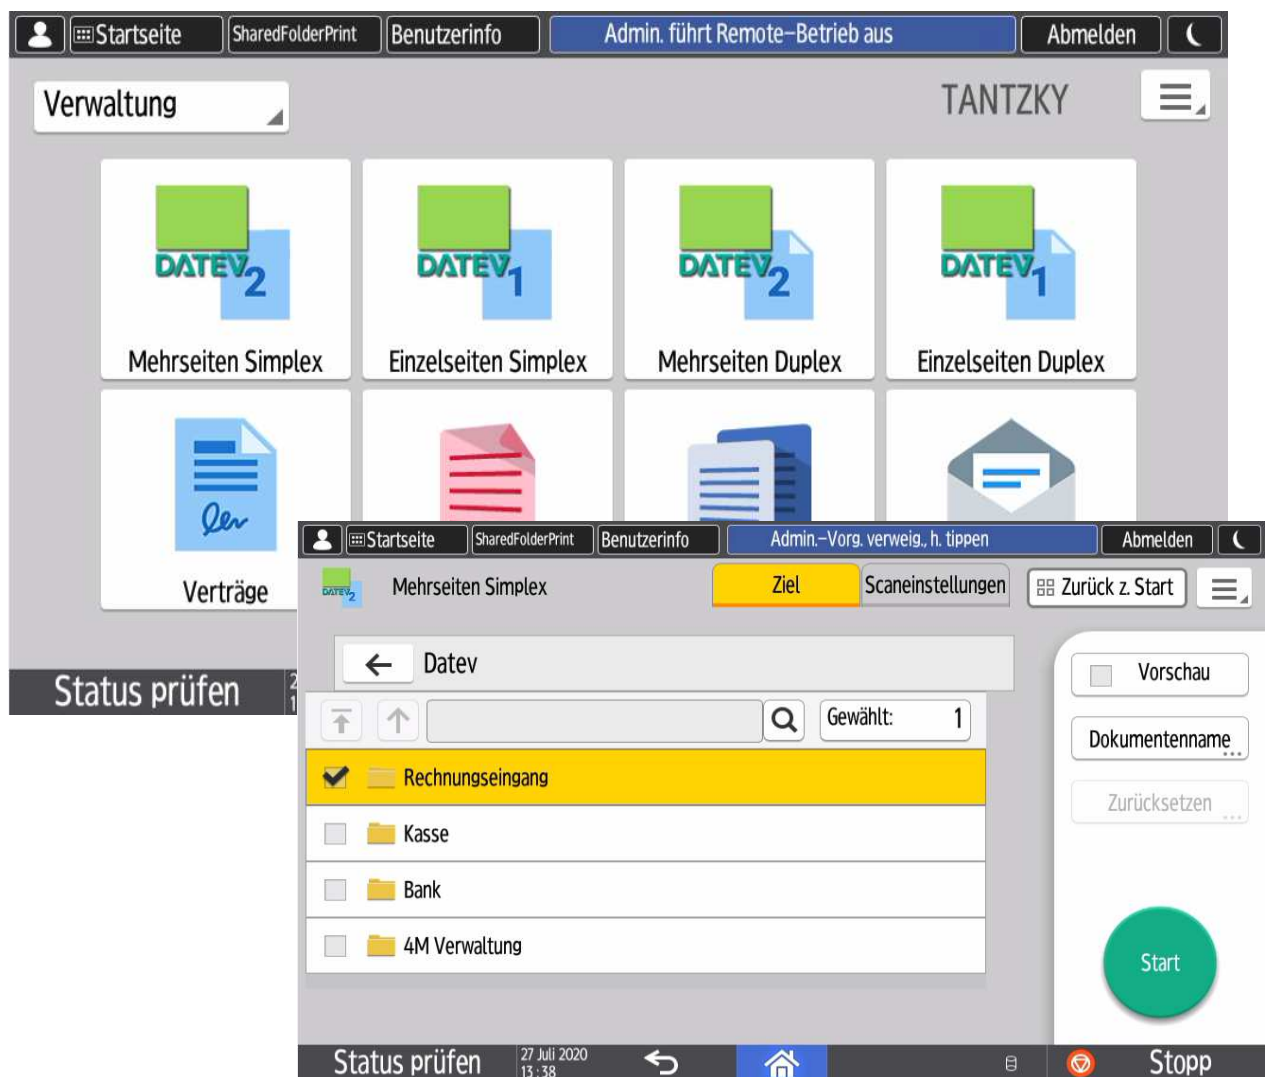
Startseite SharedFolderPrint Benutzerinfo Admin. führt Remote-Betrieb aus Abmelden

Verwaltung

TANTZKY

DATEV 2
Mehrseiten Simplex

DATEV 1
Einzelseiten Simplex

DATEV 2
Mehrseiten Duplex

DATEV 1
Einzelseiten Duplex

Verträge

Status prüfen

Startseite SharedFolderPrint Benutzerinfo Admin.-Vorg. verweig., h. tippen Abmelden

DATEV 2
Mehrseiten Simplex

Ziel Scaneinstellungen Zurück z. Start

Datev

Gewählt: 1

Rechnungseingang
Kasse
Bank
4M Verwaltung

Vorschau
Dokumentenname
Zurücksetzen

Start

Status prüfen 27 Juli 2020 13:38

Stopp